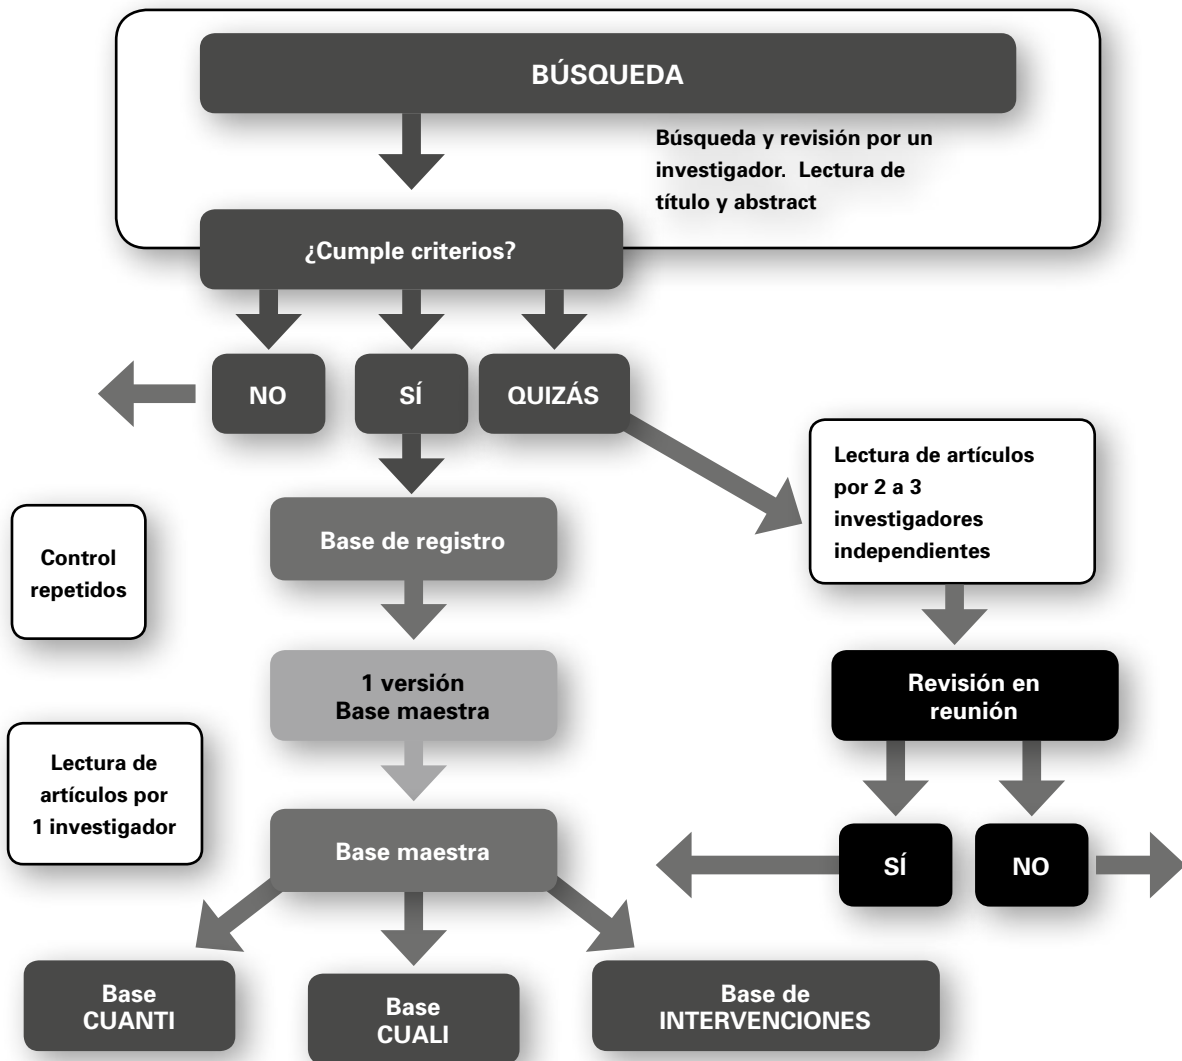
BÚSQUEDA

Búsqueda y revisión por un investigador. Lectura de título y abstract

¿Cumple criterios?

NO

SÍ

QUIZÁS

Lectura de artículos por 2 a 3 investigadores independientes

Control repetidos

Base de registro

1 versión
Base maestra

Revisión en reunión

Lectura de artículos por 1 investigador

Base maestra

SÍ

NO

Base CUANTI

Base CUALI

Base de INTERVENCIONES